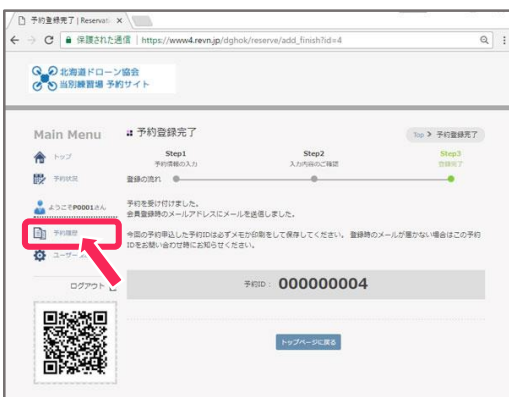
予約登録完了 | Reservati ×

保護された通信 | https://www4.revn.jp/dghok/reserve/add_finish?id=4

北海道ドローン協会
当別練習場 予約サイト

Main Menu

トップ

予約状況

ようこそP0001さん

予約履歴

ユーザー

ログアウト

予約登録完了

Top > 予約登録完了

登録の流れ

Step1
予約情報の入力

Step2
入力内容のご確認

Step3
登録完了

予約を受け付けました。
会員登録時のメールアドレスにメールを送信しました。

今回の予約申込した予約IDは必ずメモか印刷をして保存してください。登録時のメールが届かない場合はこの予約IDをお問い合わせ時にお知らせください。

予約ID : 000000004

トップページに戻る